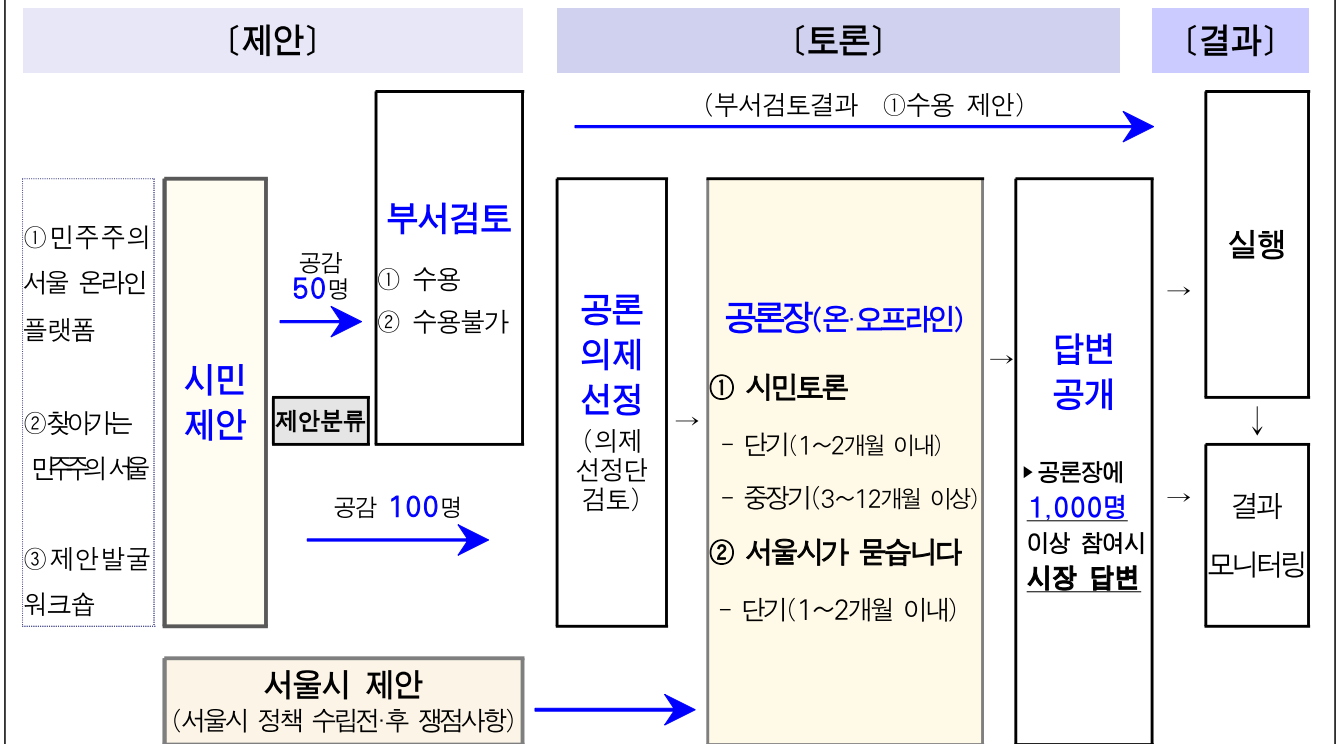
〔제안〕

〔토론〕

〔결과〕

(부서검토결과 ①수용 제안)

①민주주의 서울 온라인 플랫폼

②찾아가는 민주주의 서울

③제안발굴 워크숍

시민 제안

공감 50명

제안분류

부서검토

① 수용

② 수용불가

공감 100명

공론 의제 선정

(의제 선정단 검토)

→

공론장(온·오프라인)

① 시민토론

- 단기(1~2개월 이내)

- 중장기(3~12개월 이상)

② 서울시가 묻습니다

- 단기(1~2개월 이내)

→

답변 공개

▸공론장에 1,000명 이상 참여시 시장 답변

→

실행

↓

→

결과 모니터링

서울시 제안

(서울시 정책 수립전·후 쟁점사항)